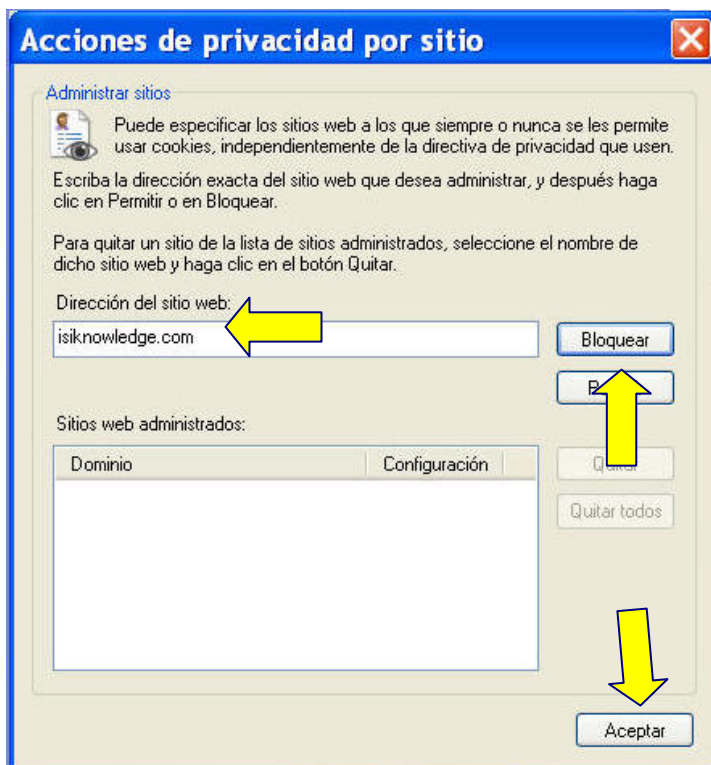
Acciones de privacidad por sitio

Administrar sitios

Puede especificar los sitios web a los que siempre o nunca se les permite usar cookies, independientemente de la directiva de privacidad que usen.

Escriba la dirección exacta del sitio web que desea administrar, y después haga clic en Permitir o en Bloquear.

Para quitar un sitio de la lista de sitios administrados, seleccione el nombre de dicho sitio web y haga clic en el botón Quitar.

Dirección del sitio web:

isiknowledge.com

Bloquear

P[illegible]

Sitios web administrados:

| Dominio | Configuración |
|---|---|

Qui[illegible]

Quitar todos

Aceptar